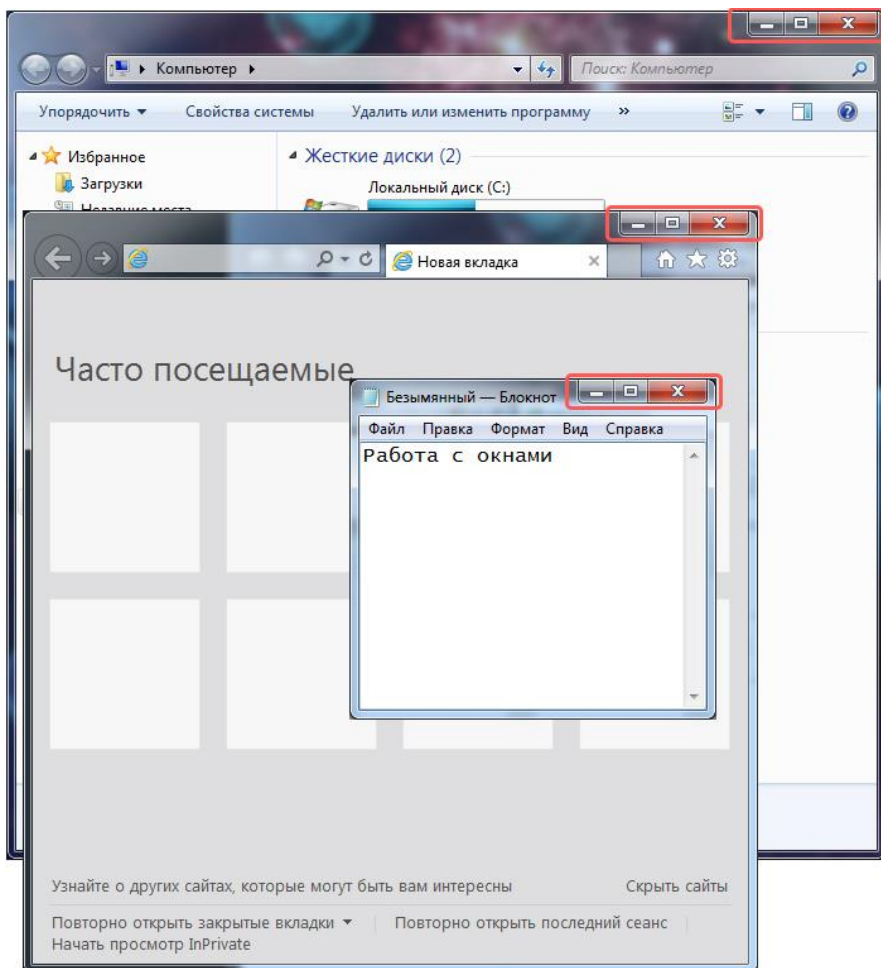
Компьютер
Поиск: Компьютер
Упорядочить ▾ Свойства системы Удалить или изменить программу »
Избранное
Загрузки
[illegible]
Жесткие диски (2)
Локальный диск (C:)

Новая вкладка
Часто посещаемые

Безымянный — Блокнот
Файл Правка Формат Вид Справка
Работа с окнами

Узнайте о других сайтах, которые могут быть вам интересны
Скрыть сайты
Повторно открыть закрытые вкладки ▾
Повторно открыть последний сеанс
Начать просмотр InPrivate